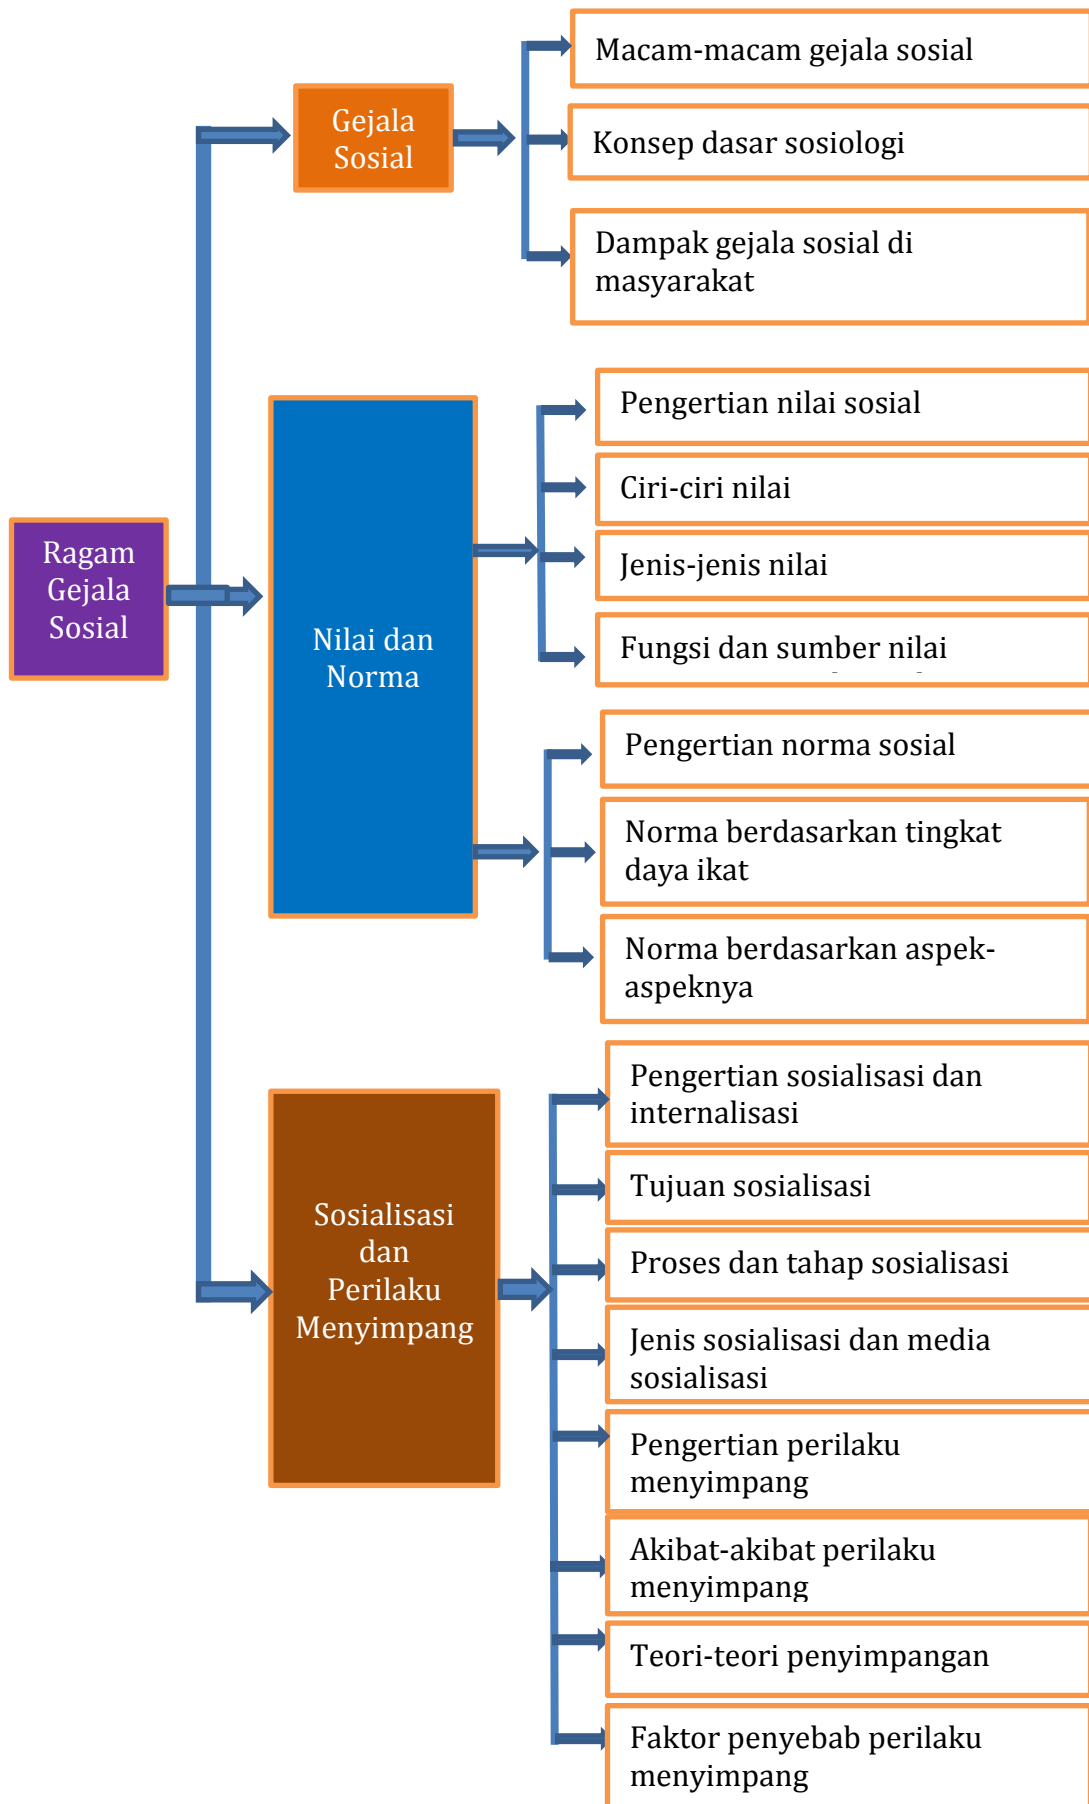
Ragam Gejala Sosial

Gejala Sosial

Macam-macam gejala sosial

Konsep dasar sosiologi

Dampak gejala sosial di masyarakat

Nilai dan Norma

Pengertian nilai sosial

Ciri-ciri nilai

Jenis-jenis nilai

Fungsi dan sumber nilai

Pengertian norma sosial

Norma berdasarkan tingkat daya ikat

Norma berdasarkan aspek-aspeknya

Sosialisasi dan Perilaku Menyimpang

Pengertian sosialisasi dan internalisasi

Tujuan sosialisasi

Proses dan tahap sosialisasi

Jenis sosialisasi dan media sosialisasi

Pengertian perilaku menyimpang

Akibat-akibat perilaku menyimpang

Teori-teori penyimpangan

Faktor penyebab perilaku menyimpang